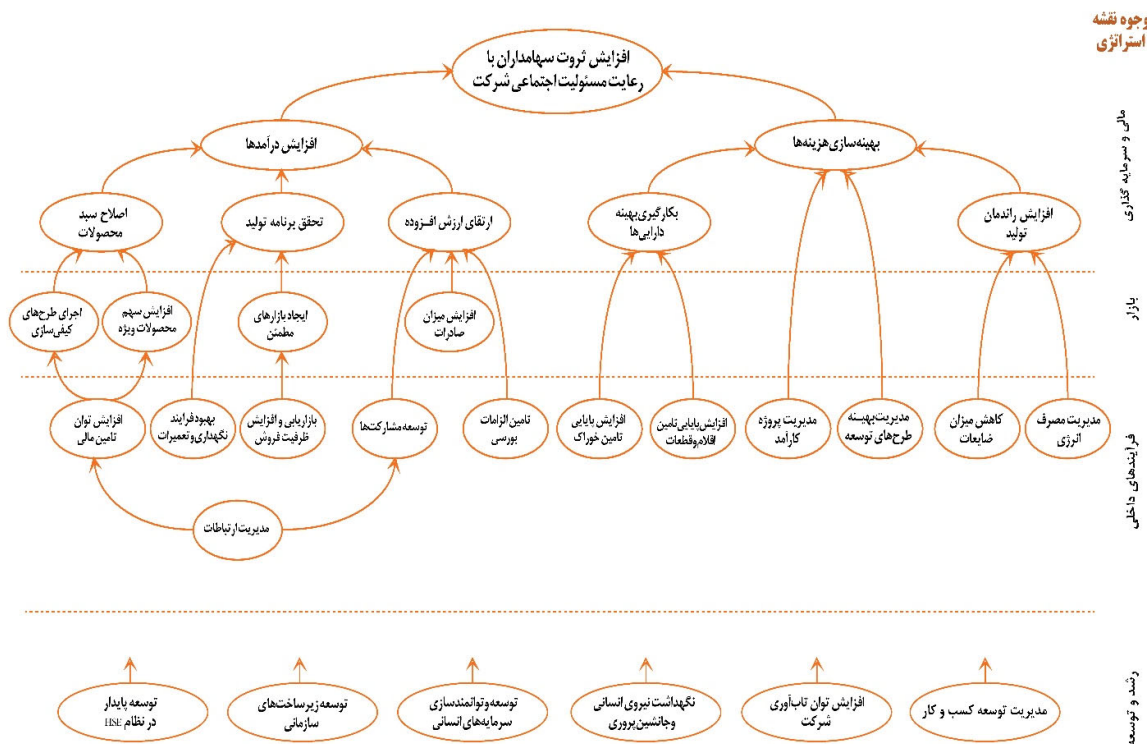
وجوه نقشه استراتژی

افزایش ثروت سهامداران با رعایت مسئولیت اجتماعی شرکت

مالی و سرمایه گذاری

افزایش درآمدها

بهینه‌سازی هزینه‌ها

اصلاح سبد محصولات

تحقق برنامه تولید

ارتقای ارزش افزوده

بکارگیری بهینه دارایی‌ها

افزایش راندمان تولید

بازار

اجرای طرح‌های کیفی‌سازی

افزایش سهم محصولات ویژه

ایجاد بازارهای مطمئن

افزایش میزان صادرات

فرآیندهای داخلی

افزایش توان تامین مالی

بهبود فرایند نگهداری و تعمیرات

بازاریابی و افزایش ظرفیت فروش

توسعه مشارکت‌ها

تامین الزامات بورسی

افزایش پایایی تامین خوراک

افزایش پایایی تامین اقلام و قطعات

مدیریت پروژه کارآمد

مدیریت بهینه طرح‌های توسعه

کاهش میزان ضایعات

مدیریت مصرف انرژی

مدیریت ارتباطات

رشد و توسعه

توسعه پایدار در نظام HSE

توسعه زیرساخت‌های سازمانی

توسعه و توانمندسازی سرمایه‌های انسانی

نگهداشت نیروی انسانی وجانشین پروری

افزایش توان تاب‌آوری شرکت

مدیریت توسعه کسب و کار